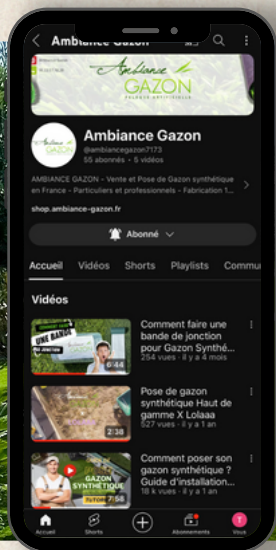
Ambiance Gazon

Ambiance GAZON

Ambiance Gazon
@ambiancegazon7173
55 abonnés • 5 vidéos

AMBIANCE GAZON - Vente et Pose de Gazon synthétique en France - Particuliers et professionnels - Fabrication 1...

shop.ambiance-gazon.fr

Abonné

Accueil Vidéos Shorts Playlists Commu

Vidéos

UNE BANDE
0:44
Comment faire une bande de jonction pour Gazon Synth...
254 vues • il y a 4 mois

2:38
Pose de gazon synthétique Haut de gamme X Lolaaa
527 vues • il y a 1 an

GAZON SYNTHETIQUE
7:58
Comment poser son gazon synthétique ? Guide d'installation...
18 k vues • il y a 1 an

Accueil Shorts Abonnements Vous